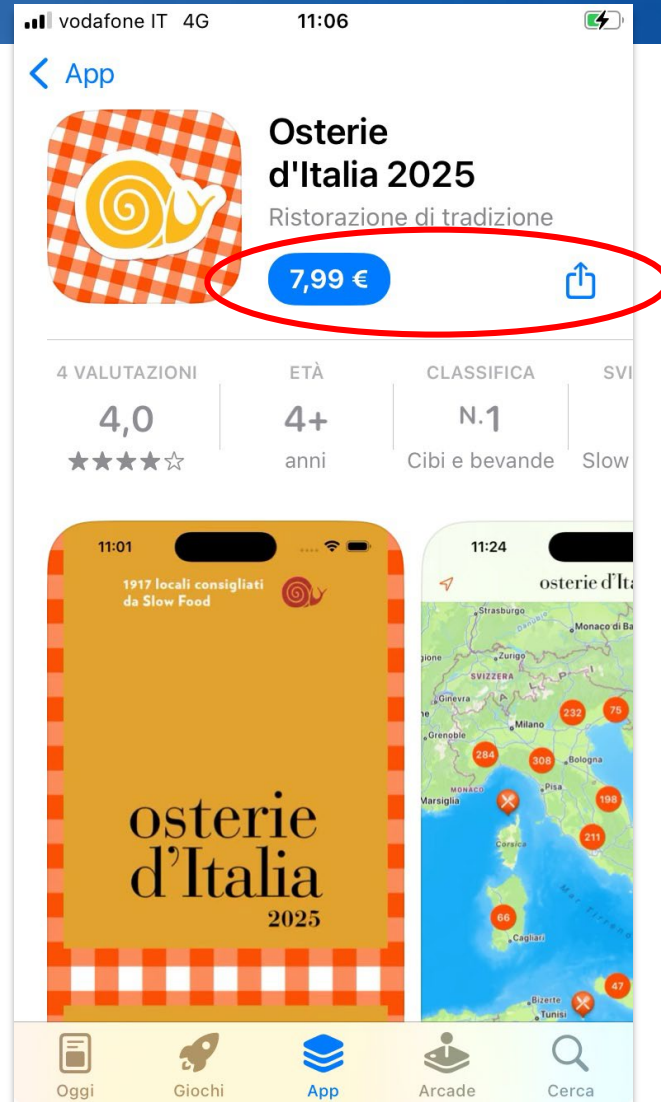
vodafone IT 4G 11:06

App

Osterie d'Italia 2025

Ristorazione di tradizione

7,99 €

4 VALUTAZIONI
4,0
★★★★☆

ETÀ
4+
anni

CLASSIFICA
N.1
Cibi e bevande

SVI
Slow

11:01

1917 locali consigliati da Slow Food

osterie d'Italia
2025

11:24

osterie d'It

Strasburgo
Monaco di Ba
Zurigo
SVIZZERA
Ginevra
Milano
Grenoble
Bologna
Pisa
Marsiglia
MONACO
Corsica
Cagliari
Bizerte
Tunisi
Mar Tirreno
232
75
284
308
198
211
66
47

Oggi
Giochi
App
Arcade
Cerca